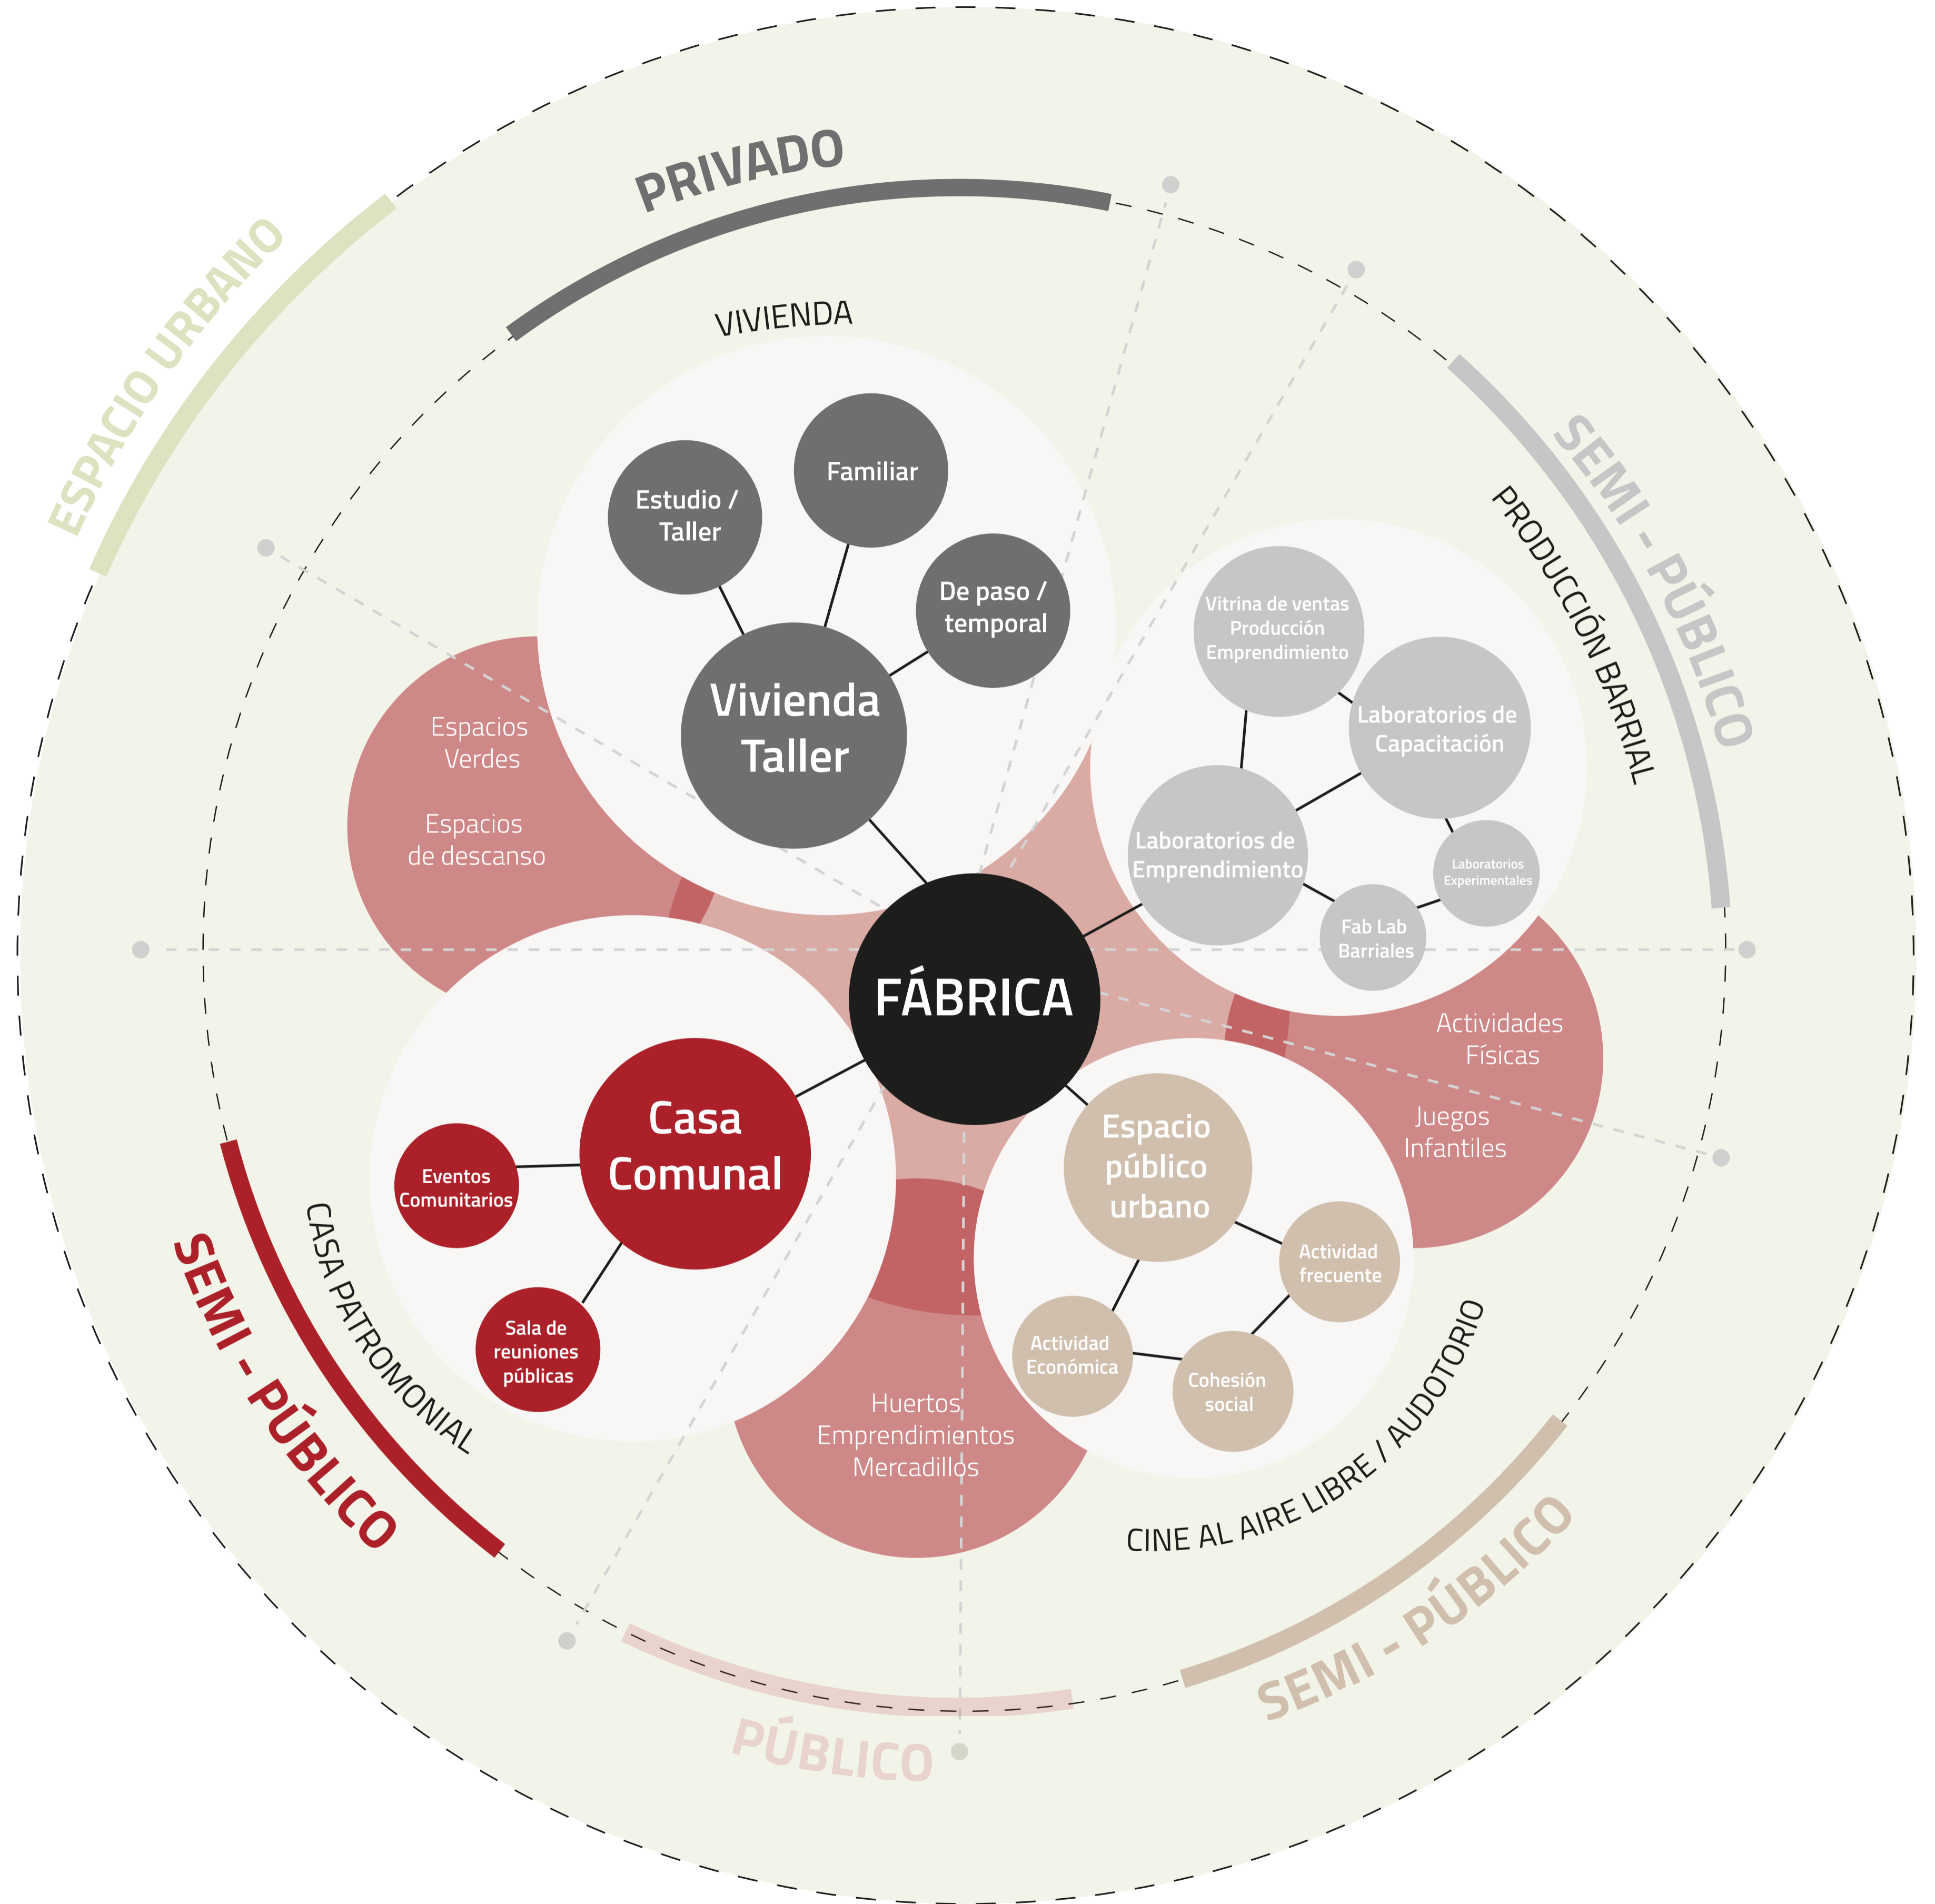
ESPACIO URBANO

PRIVADO

VIVIENDA

Estudio / Taller

Familiar

De paso / temporal

Vivienda Taller

SEMI - PÚBLICO

PRODUCCIÓN BARRIAL

Vitrina de ventas Producción Emprendimiento

Laboratorios de Capacitación

Laboratorios de Emprendimiento

Laboratorios Experimentales

Fab Lab Barriales

Espacios Verdes

Espacios de descanso

FÁBRICA

Actividades Físicas

Juegos Infantiles

Casa Comunal

Eventos Comunitarios

Sala de reuniones públicas

CASA PATRIMONIAL

SEMI - PÚBLICO

Espacio público urbano

Actividad frecuente

Actividad Económica

Cohesión social

Huertos Emprendimientos Mercadillos

CINE AL AIRE LIBRE / AUDOTORIO

SEMI - PÚBLICO

PÚBLICO